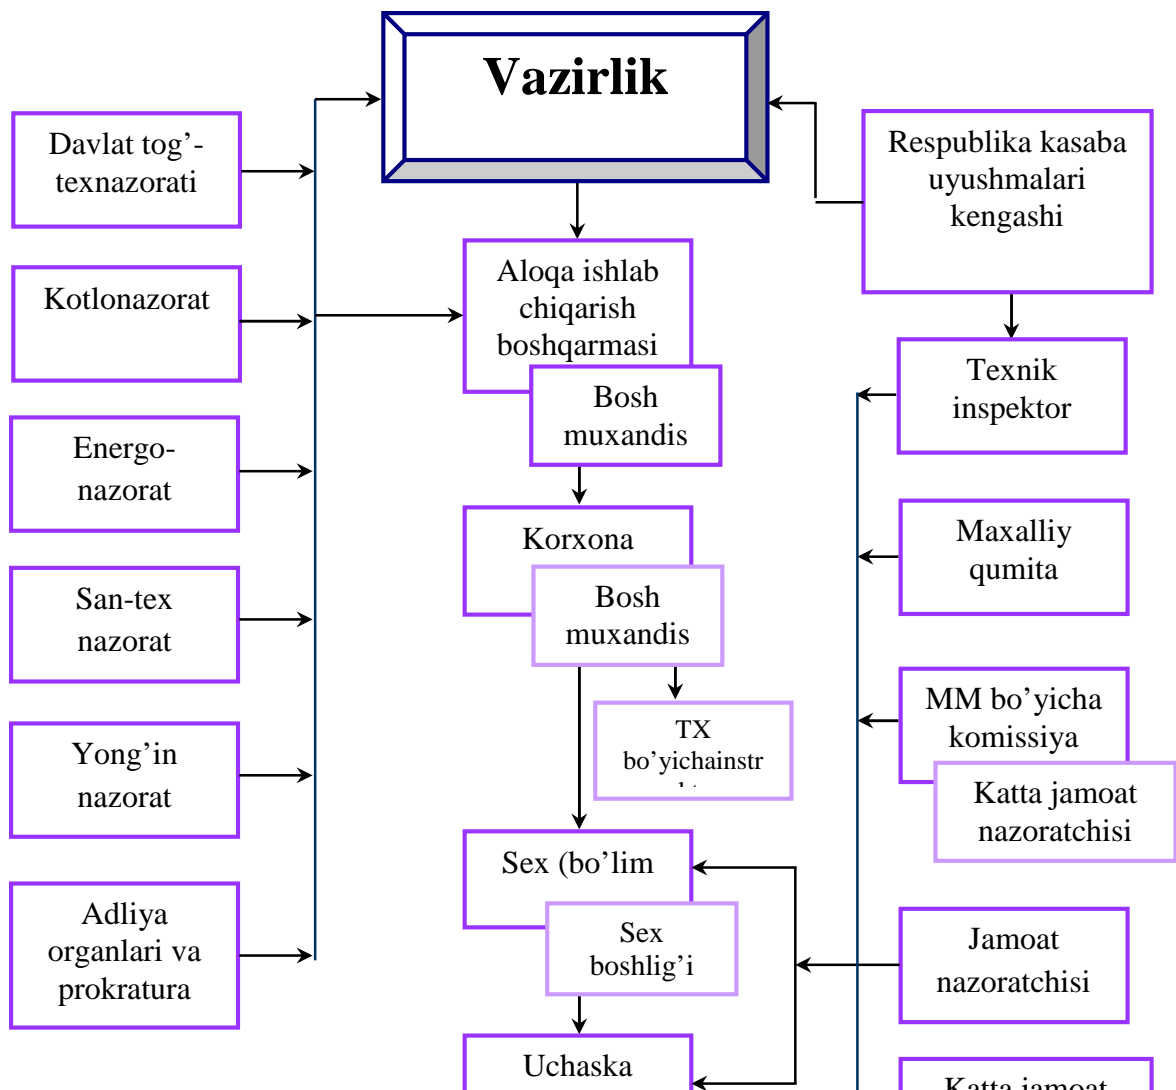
Vazirlik

Davlat tog'-texnazorati

Kotlonazorat

Energo-nazorat

San-tex nazorat

Yong'in nazorat

Adliya organlari va prokratura

Aloqa ishlab chiqarish boshqarmasi

Bosh muxandis

Korxona

Bosh muxandis

TX bo'yichainstr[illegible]

Sex (bo'lim

Sex boshlig'i

Uchaska

Respublika kasaba uyushmalari kengashi

Texnik inspektor

Maxalliy qumita

MM bo'yicha komissiya

Katta jamoat nazoratchisi

Jamoat nazoratchisi

Katta jamoat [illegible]